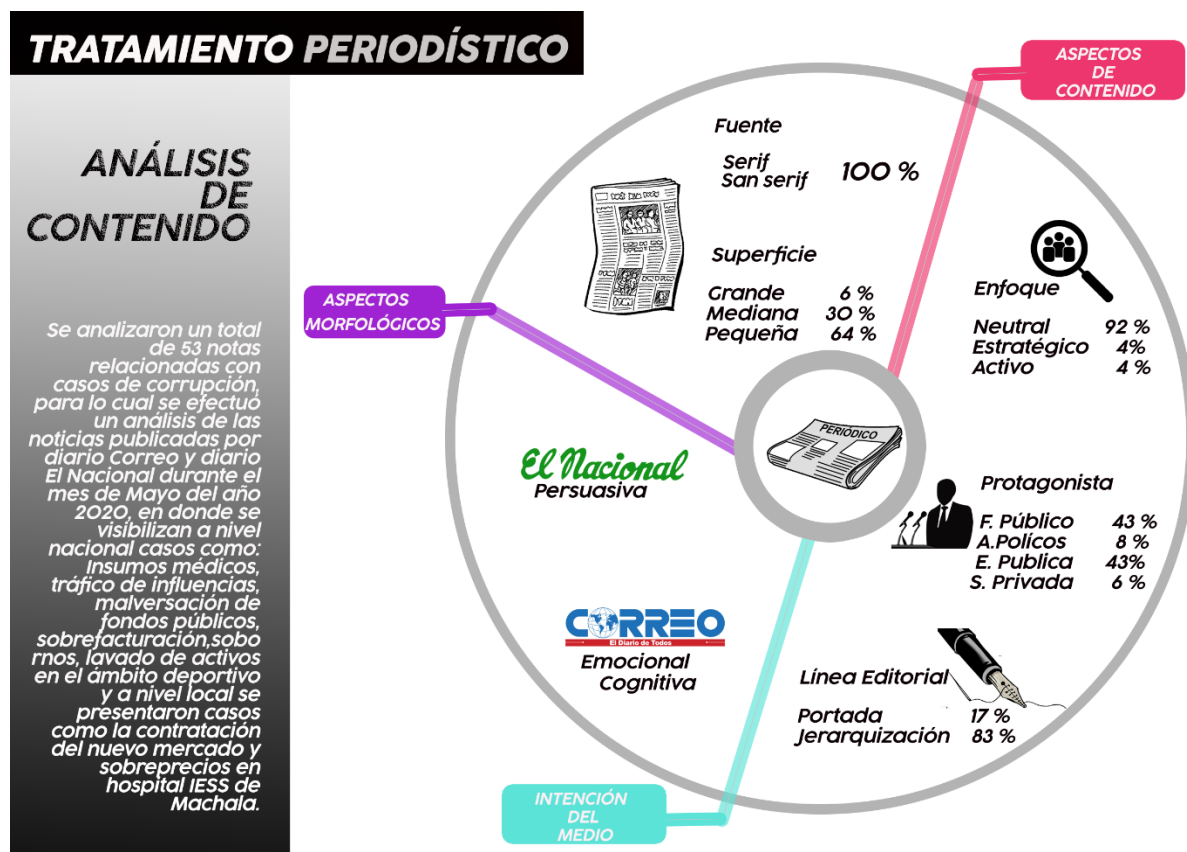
TRATAMIENTO PERIODÍSTICO

ANÁLISIS DE CONTENIDO

Se analizaron un total de 53 notas relacionadas con casos de corrupción, para lo cual se efectuó un análisis de las noticias publicadas por diario Correo y diario El Nacional durante el mes de Mayo del año 2020, en donde se visibilizan a nivel nacional casos como: Insumos médicos, tráfico de influencias, malversación de fondos públicos, sobrefacturación,sobornos, lavado de activos en el ámbito deportivo y a nivel local se presentaron casos como la contratación del nuevo mercado y sobreprecios en hospital IESS de Machala.

ASPECTOS DE CONTENIDO

ASPECTOS MORFOLÓGICOS

Fuente

Serif
San serif 100 %

Superficie

Grande 6 %
Mediana 30 %
Pequeña 64 %

Enfoque

Neutral 92 %
Estratégico 4%
Activo 4 %

PERIÓDICO

El Nacional
Persuasiva

Protagonista

F. Público 43 %
A.Polícos 8 %
E. Publica 43%
S. Privada 6 %

CORREO
El Diario de Todos
Emocional
Cognitiva

Línea Editorial

Portada 17 %
Jerarquización 83 %

INTENCIÓN DEL MEDIO